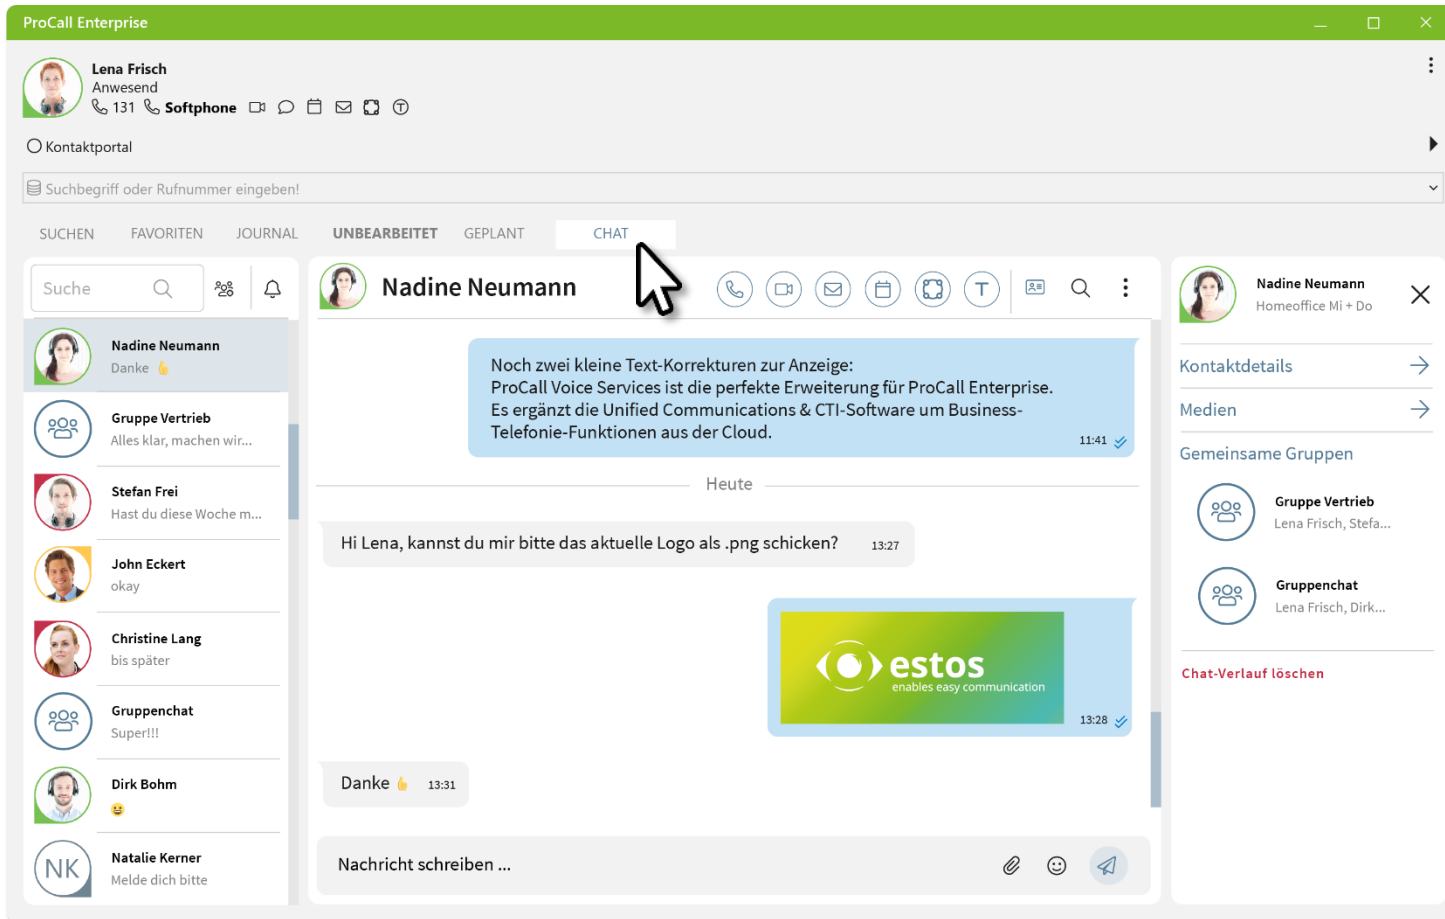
ProCall Enterprise

Lena Frisch
Anwesend
131 Softphone

Kontaktportal

Suchbegriff oder Rufnummer eingeben!

SUCHEN FAVORITEN JOURNAL UNBEARBEITET GEPLANT CHAT

Suche

Nadine Neumann
Danke

Gruppe Vertrieb
Alles klar, machen wir...

Stefan Frei
Hast du diese Woche m...

John Eckert
okay

Christine Lang
bis später

Gruppenchat
Super!!!

Dirk Bohm

NK
Natalie Kerner
Melde dich bitte

Nadine Neumann

Noch zwei kleine Text-Korrekturen zur Anzeige:
ProCall Voice Services ist die perfekte Erweiterung für ProCall Enterprise.
Es ergänzt die Unified Communications & CTI-Software um Business-Telefonie-Funktionen aus der Cloud.
11:41

Heute

Hi Lena, kannst du mir bitte das aktuelle Logo als .png schicken? 13:27

estos
enables easy communication
13:28

Danke 13:31

Nachricht schreiben ...

Nadine Neumann
Homeoffice Mi + Do

Kontaktdetails
Medien
Gemeinsame Gruppen

Gruppe Vertrieb
Lena Frisch, Stefa...

Gruppenchat
Lena Frisch, Dirk...

Chat-Verlauf löschen